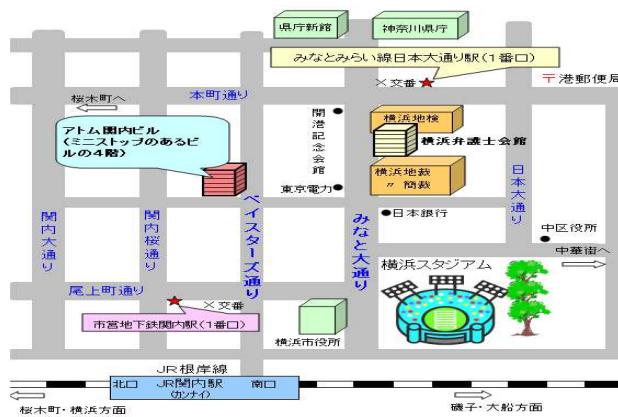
県庁新館
神奈川県庁
みなとみらい線日本大通り駅（1番口）
×交番
〒港郵便局
桜木町へ
本町通り
関港記念会館
横浜地検
横浜弁護士会館
アトム関内ビル（ミニストップのあるビルの4階）
東京電力
横浜地裁
〃 簡裁
日本大通り
●日本銀行
関内大通り
関内桜通り
ベイスターズ通り
みなと大通り
中区役所
中華街へ
横浜スタジアム
尾上町通り
×交番
市営地下鉄関内駅（1番口）
横浜市役所
JR根岸線
北口
JR関内駅
(カンナイ)
南口
桜木町・横浜方面
磯子・大船方面